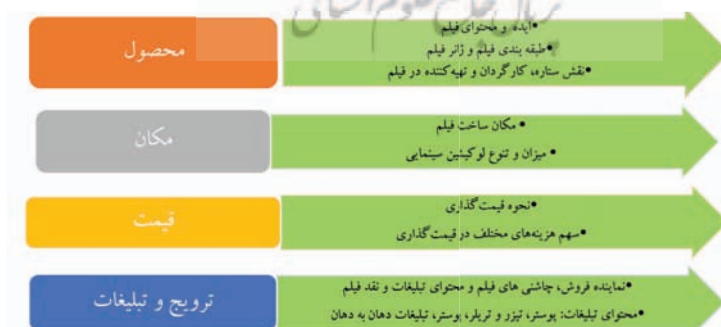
پرتال جامع علوم انسانی

محصول

•ایده و محتوای فیلم
•طبقه بندی فیلم و ژانر فیلم
•نقش ستاره، کارگردان و تهیه‌کننده در فیلم

مکان

• مکان ساخت فیلم
• میزان و تنوع لوکیشن سینمایی

قیمت

•نحوه قیمت‌گذاری
•سهم هزینه‌های مختلف در قیمت‌گذاری

ترویج و تبلیغات

•نماینده فروش، چاشنی های فیلم و محتوای تبلیغات و نقد فیلم
•محتوای تبلیغات: پوستر، تیزر و تریلر، بوستر، تبلیغات دهان به دهان